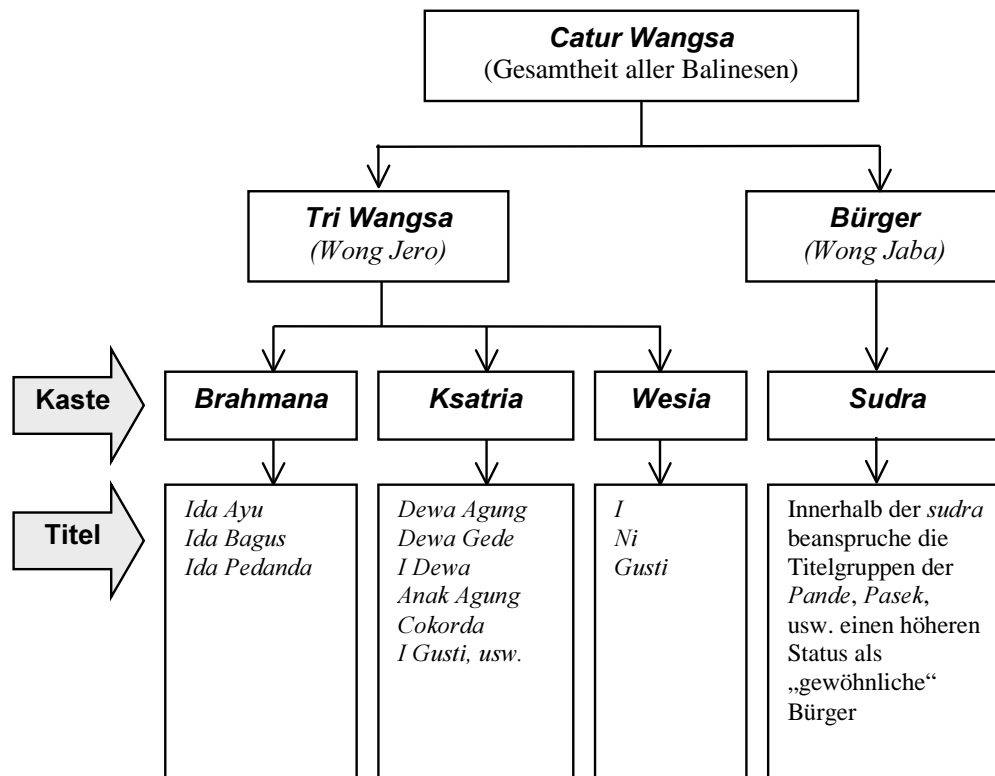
Catur Wangsa
(Gesamtheit aller Balinesen)

Tri Wangsa
(Wong Jero)

Bürger
(Wong Jaba)

Kaste

Brahmana

Ksatria

Wesia

Sudra

Titel

Ida Ayu
Ida Bagus
Ida Pedanda

Dewa Agung
Dewa Gede
I Dewa
Anak Agung
Cokorda
I Gusti, usw.

I
Ni
Gusti

Innerhalb der sudra beanspruche die Titelgruppen der Pande, Pasek, usw. einen höheren Status als „gewöhnliche" Bürger